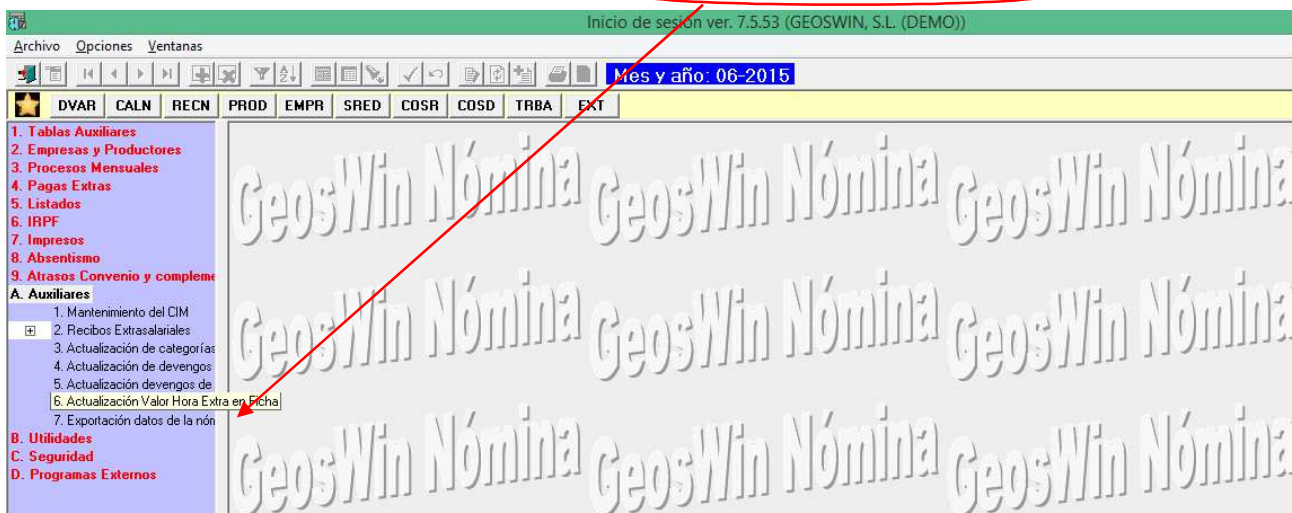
Inicio de sesión ver. 7.5.53 (GEOSWIN, S.L. (DEMO))

Archivo Opciones Ventanas

Mes y año: 06-2015

DVAR CALN RECN PROD EMPR SRED COSR COSD TRBA EXT

1. Tablas Auxiliares
2. Empresas y Productores
3. Procesos Mensuales
4. Pagas Extras
5. Listados
6. IRPF
7. Impresos
8. Absentismo
9. Atrasos Convenio y compleme
A. Auxiliares
1. Mantenimiento del CIM
2. Recibos Extrasalariales
3. Actualización de categorías
4. Actualización de devengos
5. Actualización devengos de
6. Actualización Valor Hora Extra en Ficha
7. Exportación datos de la nón
B. Utilidades
C. Seguridad
D. Programas Externos

GeosWin Nómina GeosWin Nómina GeosWin Nómina
GeosWin Nómina GeosWin Nómina GeosWin Nómina
GeosWin Nómina GeosWin Nómina GeosWin Nómina